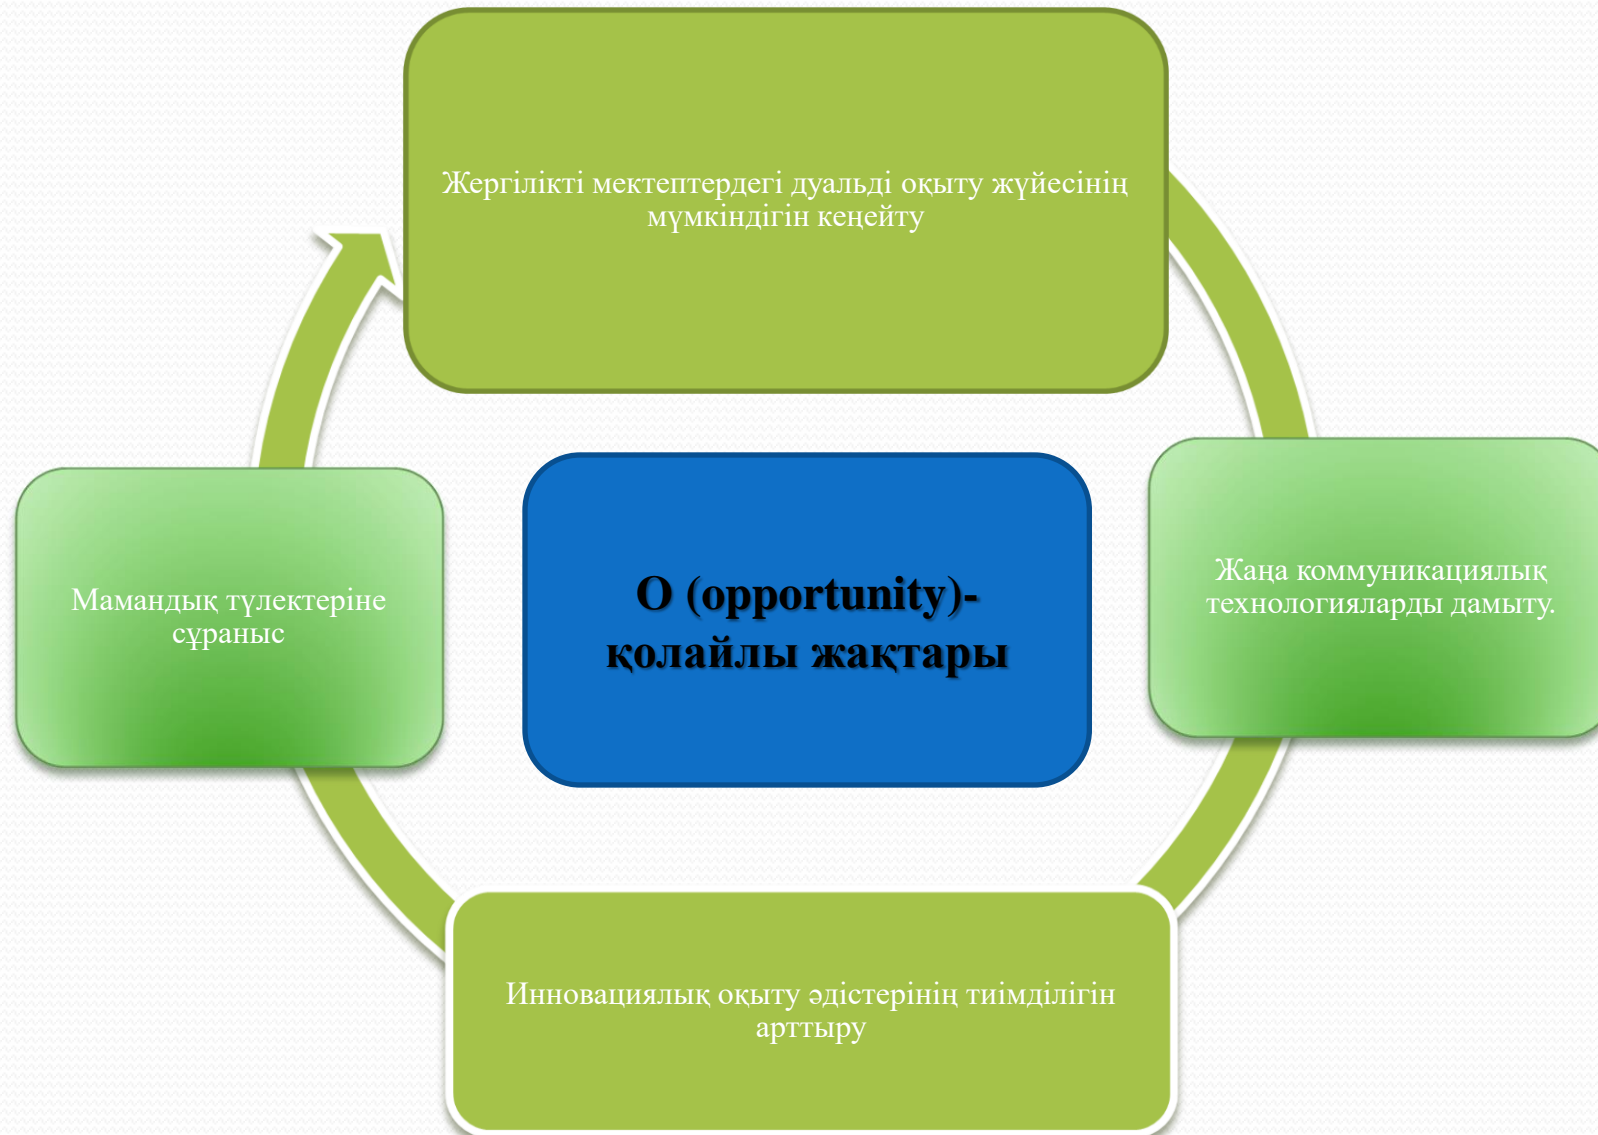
Жергілікті мектептердегі дуальді оқыту жүйесінің мүмкіндігін кеңейту

O (opportunity)-қолайлы жақтары

Мамандық түлектеріне сұраныс

Жаңа коммуникациялық технологияларды дамыту.

Инновациялық оқыту әдістерінің тиімділігін арттыру